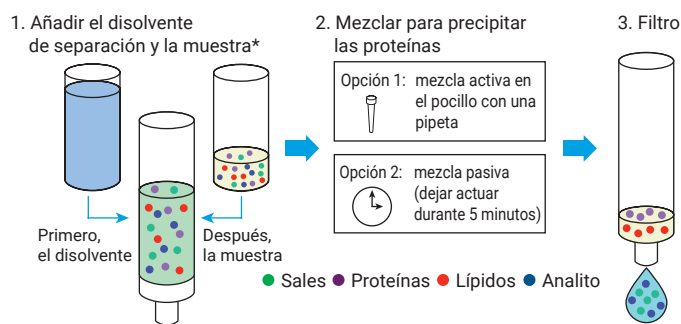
1. Añadir el disolvente de separación y la muestra*

Primero, el disolvente

Después, la muestra

2. Mezclar para precipitar las proteínas

Opción 1: mezcla activa en el pocillo con una pipeta

Opción 2: mezcla pasiva (dejar actuar durante 5 minutos)

3. Filtro

● Sales ● Proteínas ● Lípidos ● Analito